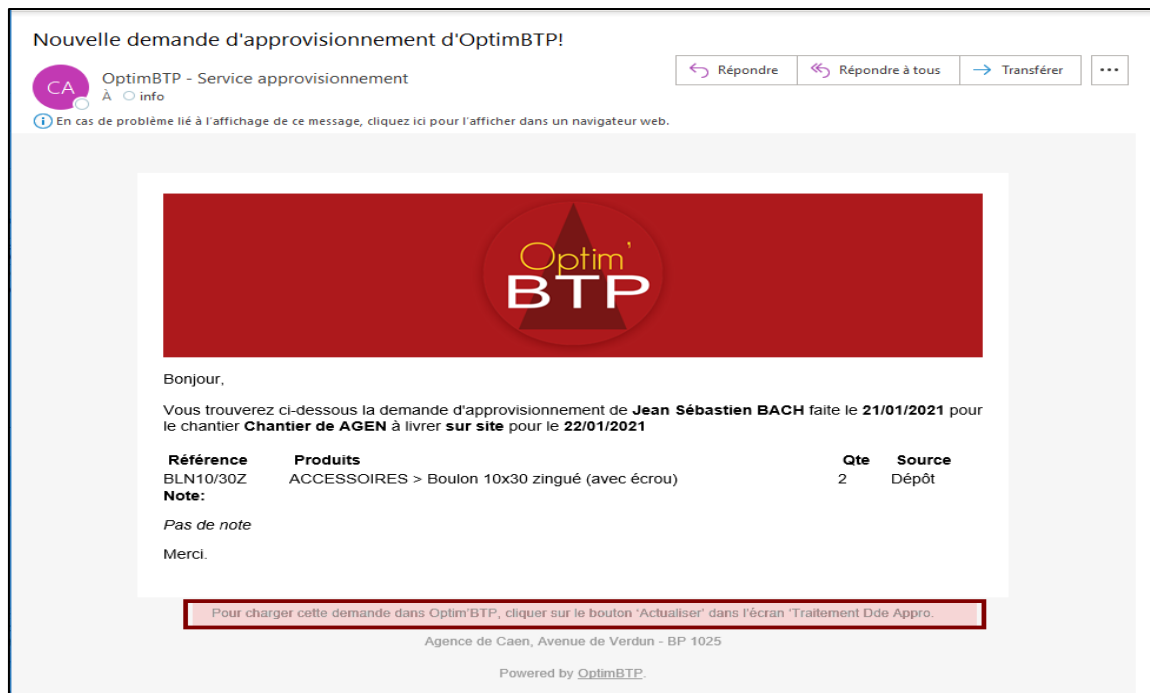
Nouvelle demande d'approvisionnement d'OptimBTP!

CA

OptimBTP - Service approvisionnement
À info

Répondre | Répondre à tous | Transférer | ...

En cas de problème lié à l'affichage de ce message, cliquez ici pour l'afficher dans un navigateur web.

Optim' BTP

Bonjour,

Vous trouverez ci-dessous la demande d'approvisionnement de **Jean Sébastien BACH** faite le **21/01/2021** pour le chantier **Chantier de AGEN** à livrer **sur site** pour le **22/01/2021**

| Référence | Produits | Qte | Source |
|---|---|---|---|
| BLN10/30Z | ACCESSOIRES > Boulon 10x30 zingué (avec écrou) | 2 | Dépôt |

**Note:**

*Pas de note*

Merci.

Pour charger cette demande dans Optim'BTP, cliquer sur le bouton 'Actualiser' dans l'écran 'Traitement Dde Appro.

Agence de Caen, Avenue de Verdun - BP 1025

Powered by OptimBTP.